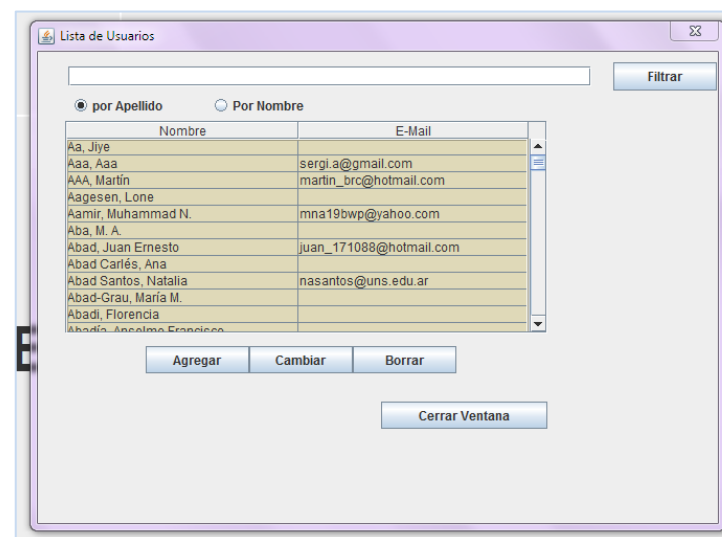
Lista de Usuarios

Filtrar

por Apellido Por Nombre

| Nombre | E-Mail |
|---|---|
| Aa, Jiye | |
| Aaa, Aaa | sergi.a@gmail.com |
| AAA, Martín | martin_brc@hotmail.com |
| Aagesen, Lone | |
| Aamir, Muhammad N. | mna19bwp@yahoo.com |
| Aba, M. A. | |
| Abad, Juan Ernesto | juan_171088@hotmail.com |
| Abad Carlés, Ana | |
| Abad Santos, Natalia | nasantos@uns.edu.ar |
| Abad-Grau, María M. | |
| Abadi, Florencia | |
| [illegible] | |

Agregar Cambiar Borrar

Cerrar Ventana